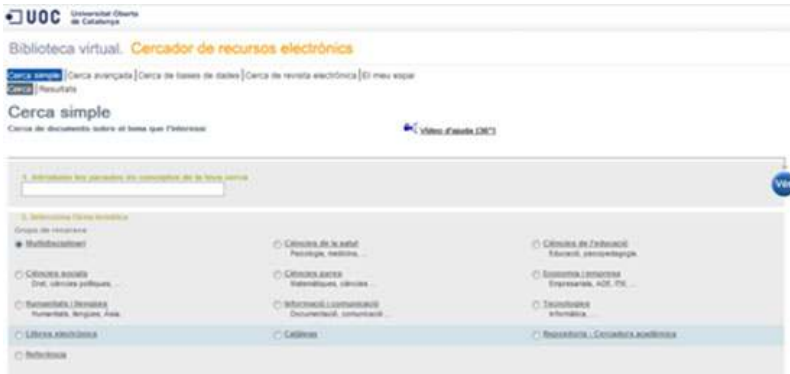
UOC Universitat Oberta de Catalunya

Biblioteca virtual. Cercador de recursos electrònics

Cerca simple | Cerca avançada | Cerca de bases de dades | Cerca de revista electrònica | El meu espai
Cerca | Resultats

Cerca simple
Cerca de documents sobre el tema que t'interessi

Vídeo d'ajuda (36")

1. Introdueix les paraules o conceptes de la teva cerca

Vés

2. Selecciona l'àrea temàtica
Grups de recursos

Multidisciplinari
Ciències de la salut
Psicologia, medicina, ...
Ciències de l'educació
Educació, psicopedagogia
Ciències socials
Dret, ciències polítiques, ...
Ciències pures
Matemàtiques, ciències ...
Economia i empresa
Empresarials, ADE, ITE, ...
Humanitats i llengües
Humanitats, llengües, Àsia, ...
Informació i comunicació
Documentació, comunicació ...
Tecnologies
Informàtica, ...
Llibres electrònics
Catàlegs
Repositoris - Cercadors acadèmics
Referència